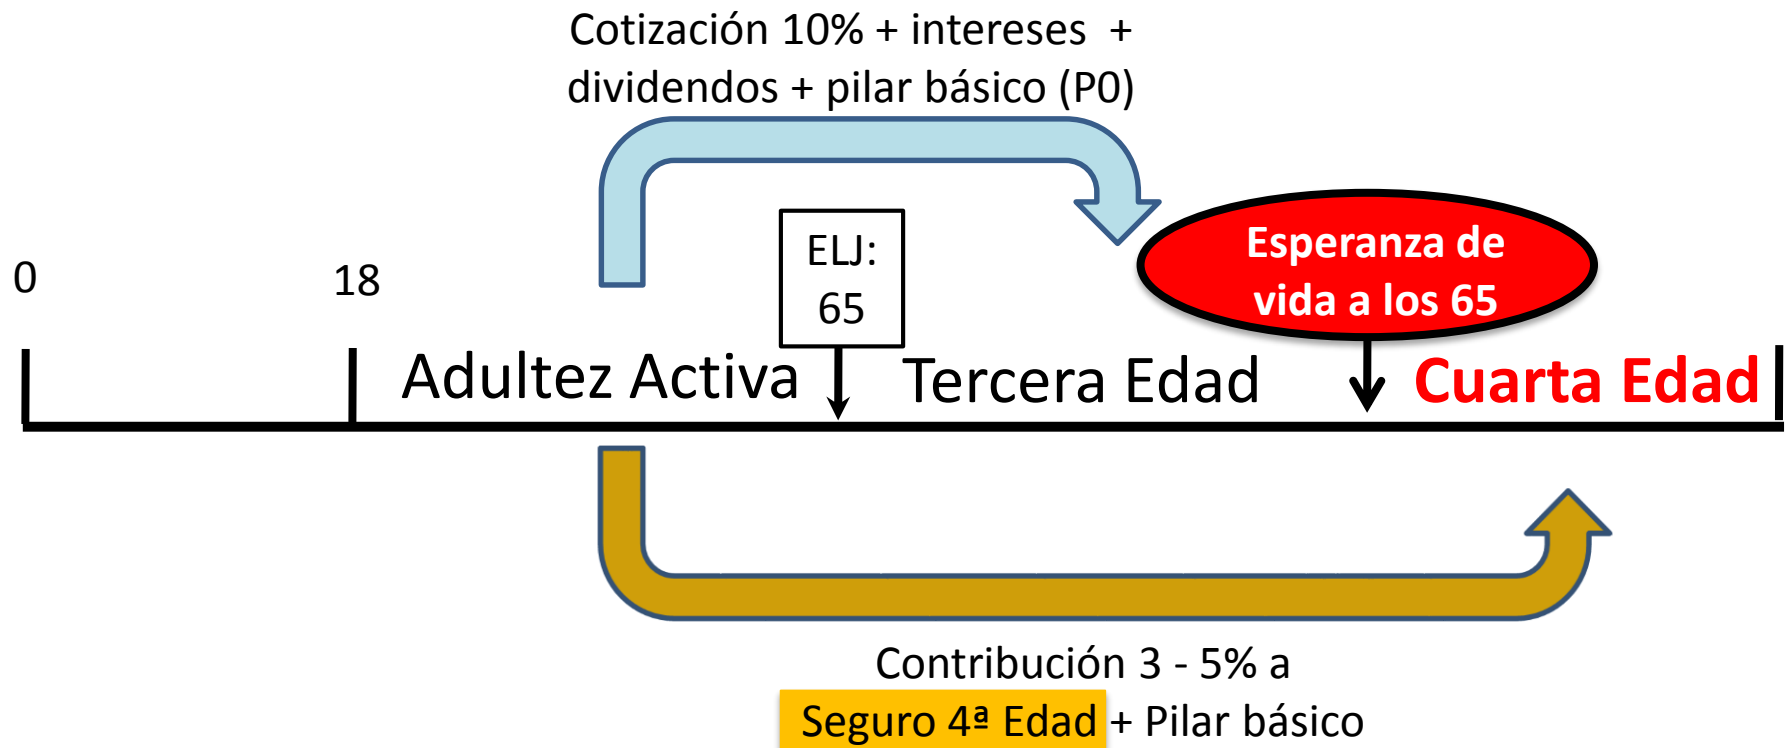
Cotización 10% + intereses + dividendos + pilar básico (P0)

Esperanza de vida a los 65

0

18

ELJ: 65

Adultez Activa

Tercera Edad

Cuarta Edad

Contribución 3 - 5% a

Seguro 4ª Edad + Pilar básico